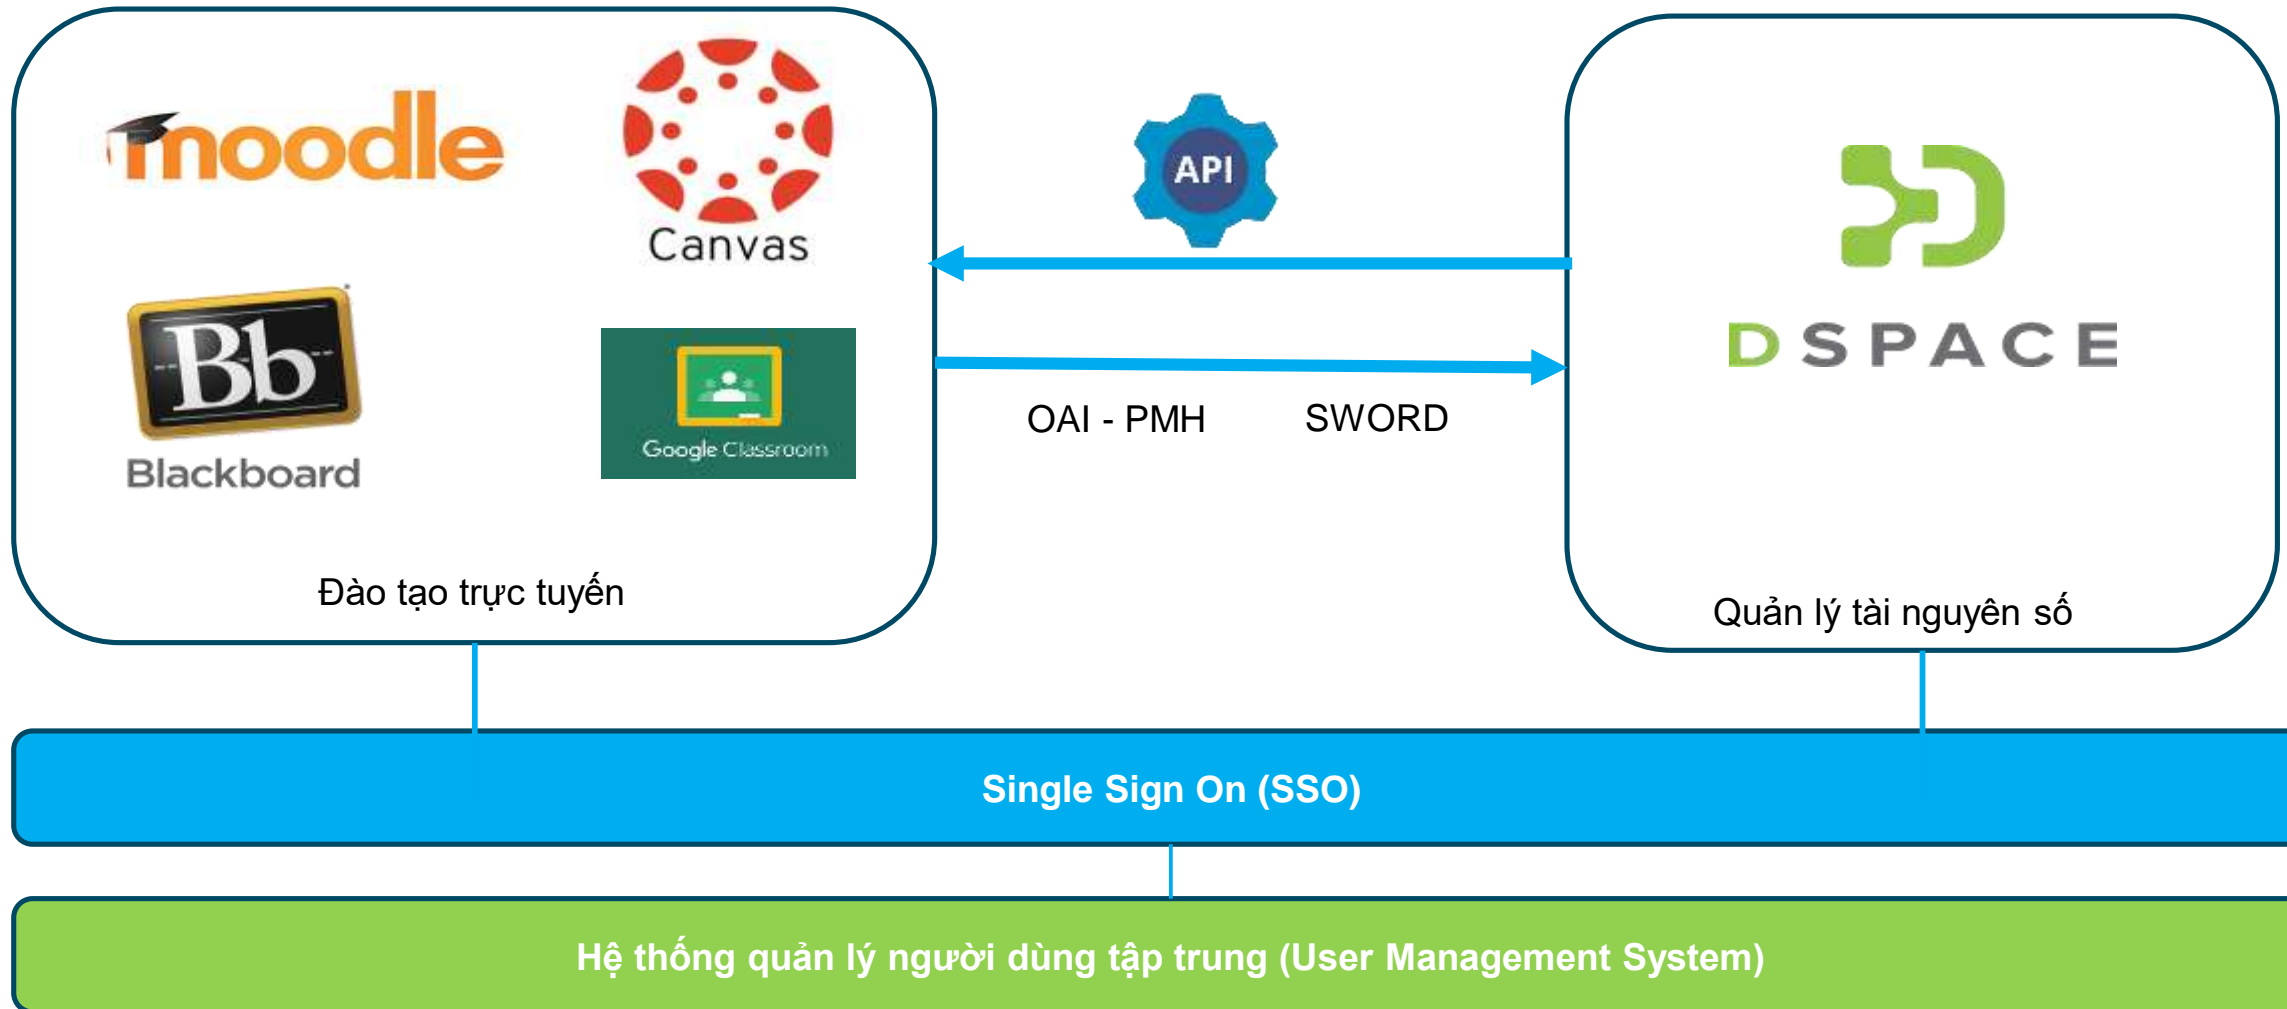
moodle

Canvas

Bb
Blackboard

Google Classroom

Đào tạo trực tuyến

API

OAI - PMH SWORD

DSPACE

Quản lý tài nguyên số

Single Sign On (SSO)

Hệ thống quản lý người dùng tập trung (User Management System)